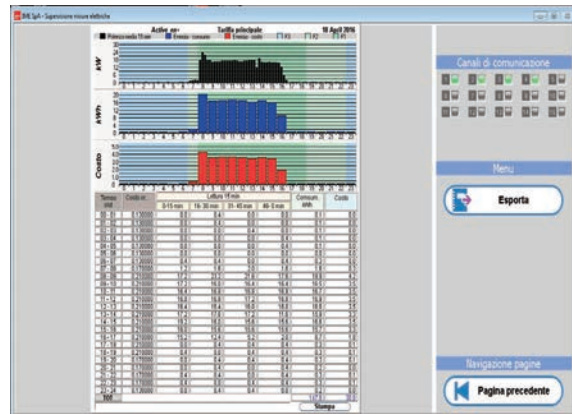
IME SpA - Supervisione misure elettriche

Active en+ Tariffa principale 18 April 2016

Potenza media 15 min Energia consumata Energia costo F1 F2 F3

kW

kWh

Costo

Canali di comunicazione

Menu

Esporta

| Tempo (hh) | Costo en. | 0-15 min | 16-30 min | 31-45 min | 46-0 min | Consum. kWh | Costo |
|---|---|---|---|---|---|---|---|
| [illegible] | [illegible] | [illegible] | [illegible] | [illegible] | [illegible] | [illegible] | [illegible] |

Tot

Stampa

Navigazione pagine

Pagina precedente